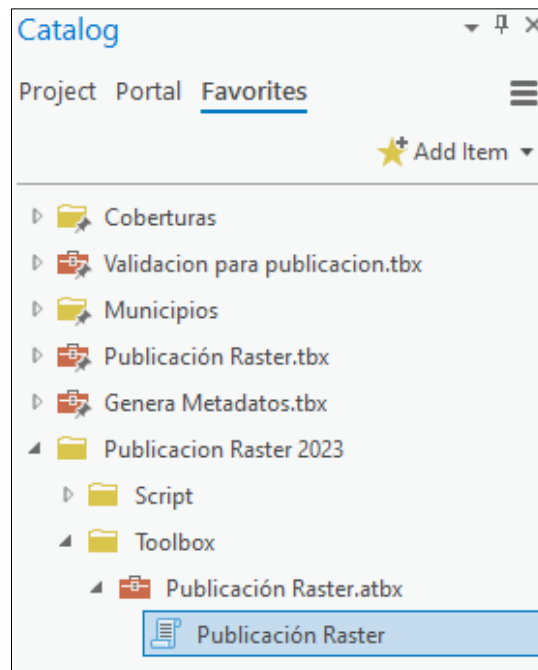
Catalog

Project Portal Favorites

Add Item

Coberturas

Validacion para publicacion.tbx

Municipios

Publicación Raster.tbx

Genera Metadatos.tbx

Publicacion Raster 2023

Script

Toolbox

Publicación Raster.atbx

Publicación Raster